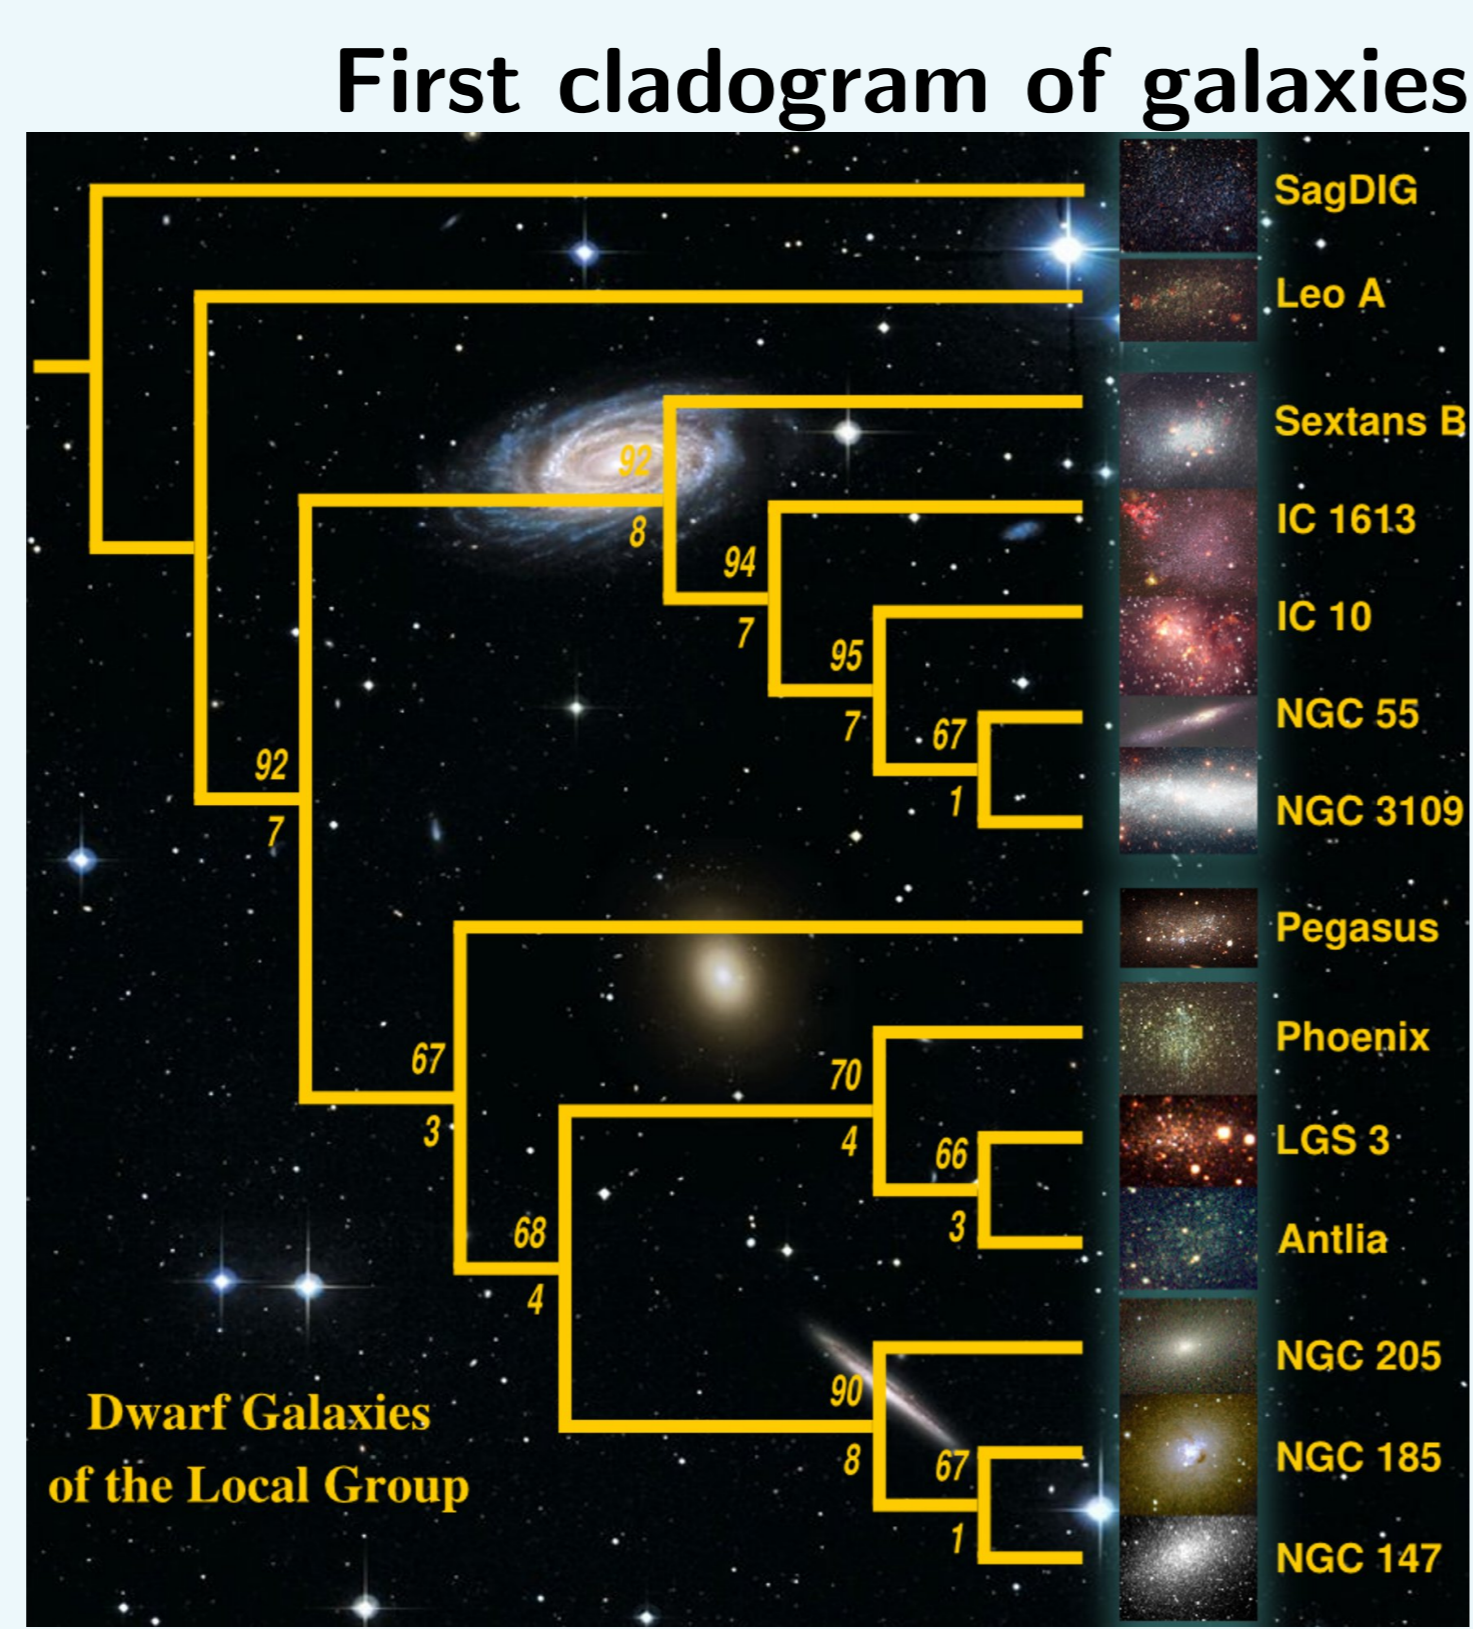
First cladogram of galaxies

SagDIG
Leo A
Sextans B
IC 1613
IC 10
NGC 55
NGC 3109
Pegasus
Phoenix
LGS 3
Antlia
NGC 205
NGC 185
NGC 147

92
8
94
7
95
7
67
1
92
7
67
3
70
4
66
3
68
4
90
8
67
1

Dwarf Galaxies of the Local Group